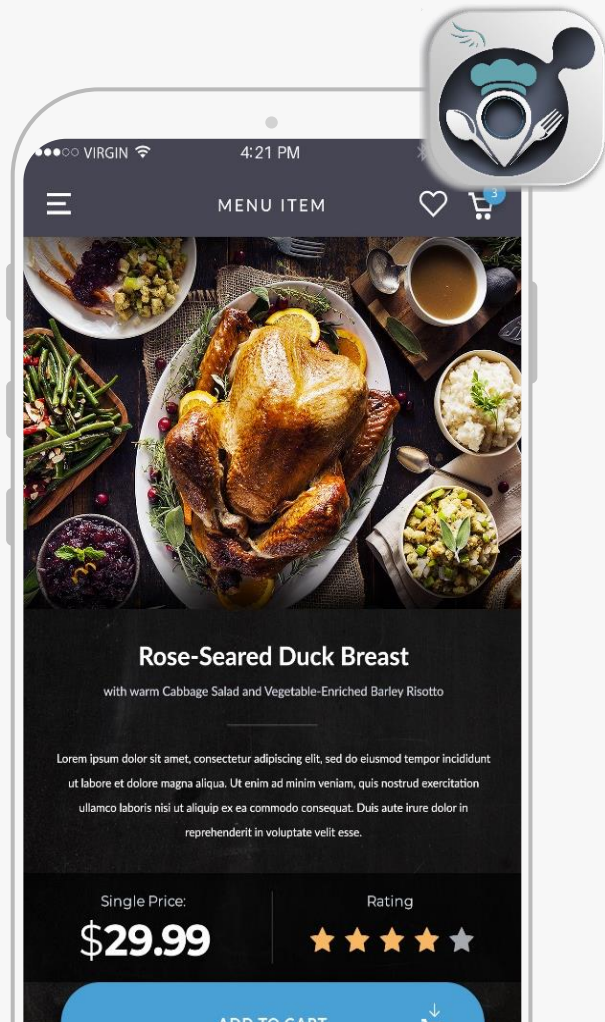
●●●○○ VIRGIN
4:21 PM

MENU ITEM

3

Rose-Seared Duck Breast

with warm Cabbage Salad and Vegetable-Enriched Barley Risotto

Lorem ipsum dolor sit amet, consectetur adipiscing elit, sed do eiusmod tempor incididunt ut labore et dolore magna aliqua. Ut enim ad minim veniam, quis nostrud exercitation ullamco laboris nisi ut aliquip ex ea commodo consequat. Duis aute irure dolor in reprehenderit in voluptate velit esse.

Single Price:
$29.99

Rating

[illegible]